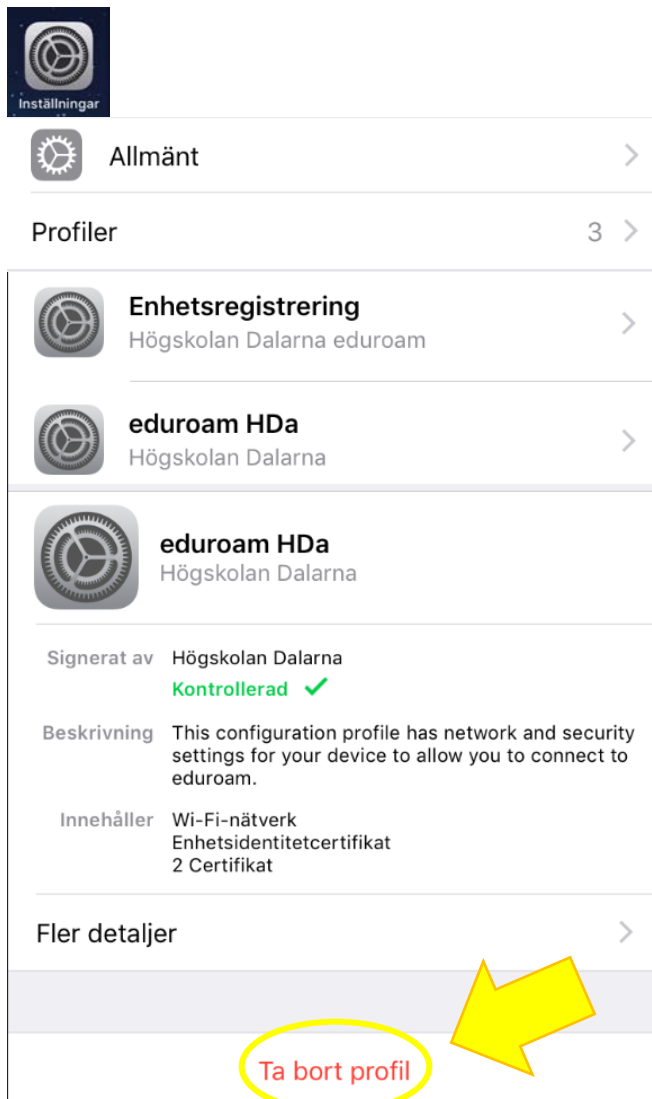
Inställningar

Allmänt

Profiler 3

Enhetsregistrering
Högskolan Dalarna eduroam

eduroam HDa
Högskolan Dalarna

eduroam HDa
Högskolan Dalarna

Signerat av Högskolan Dalarna
Kontrollerad ✓

Beskrivning This configuration profile has network and security settings for your device to allow you to connect to eduroam.

Innehåller Wi-Fi-nätverk
Enhetsidentitetcertifikat
2 Certifikat

Fler detaljer

Ta bort profil